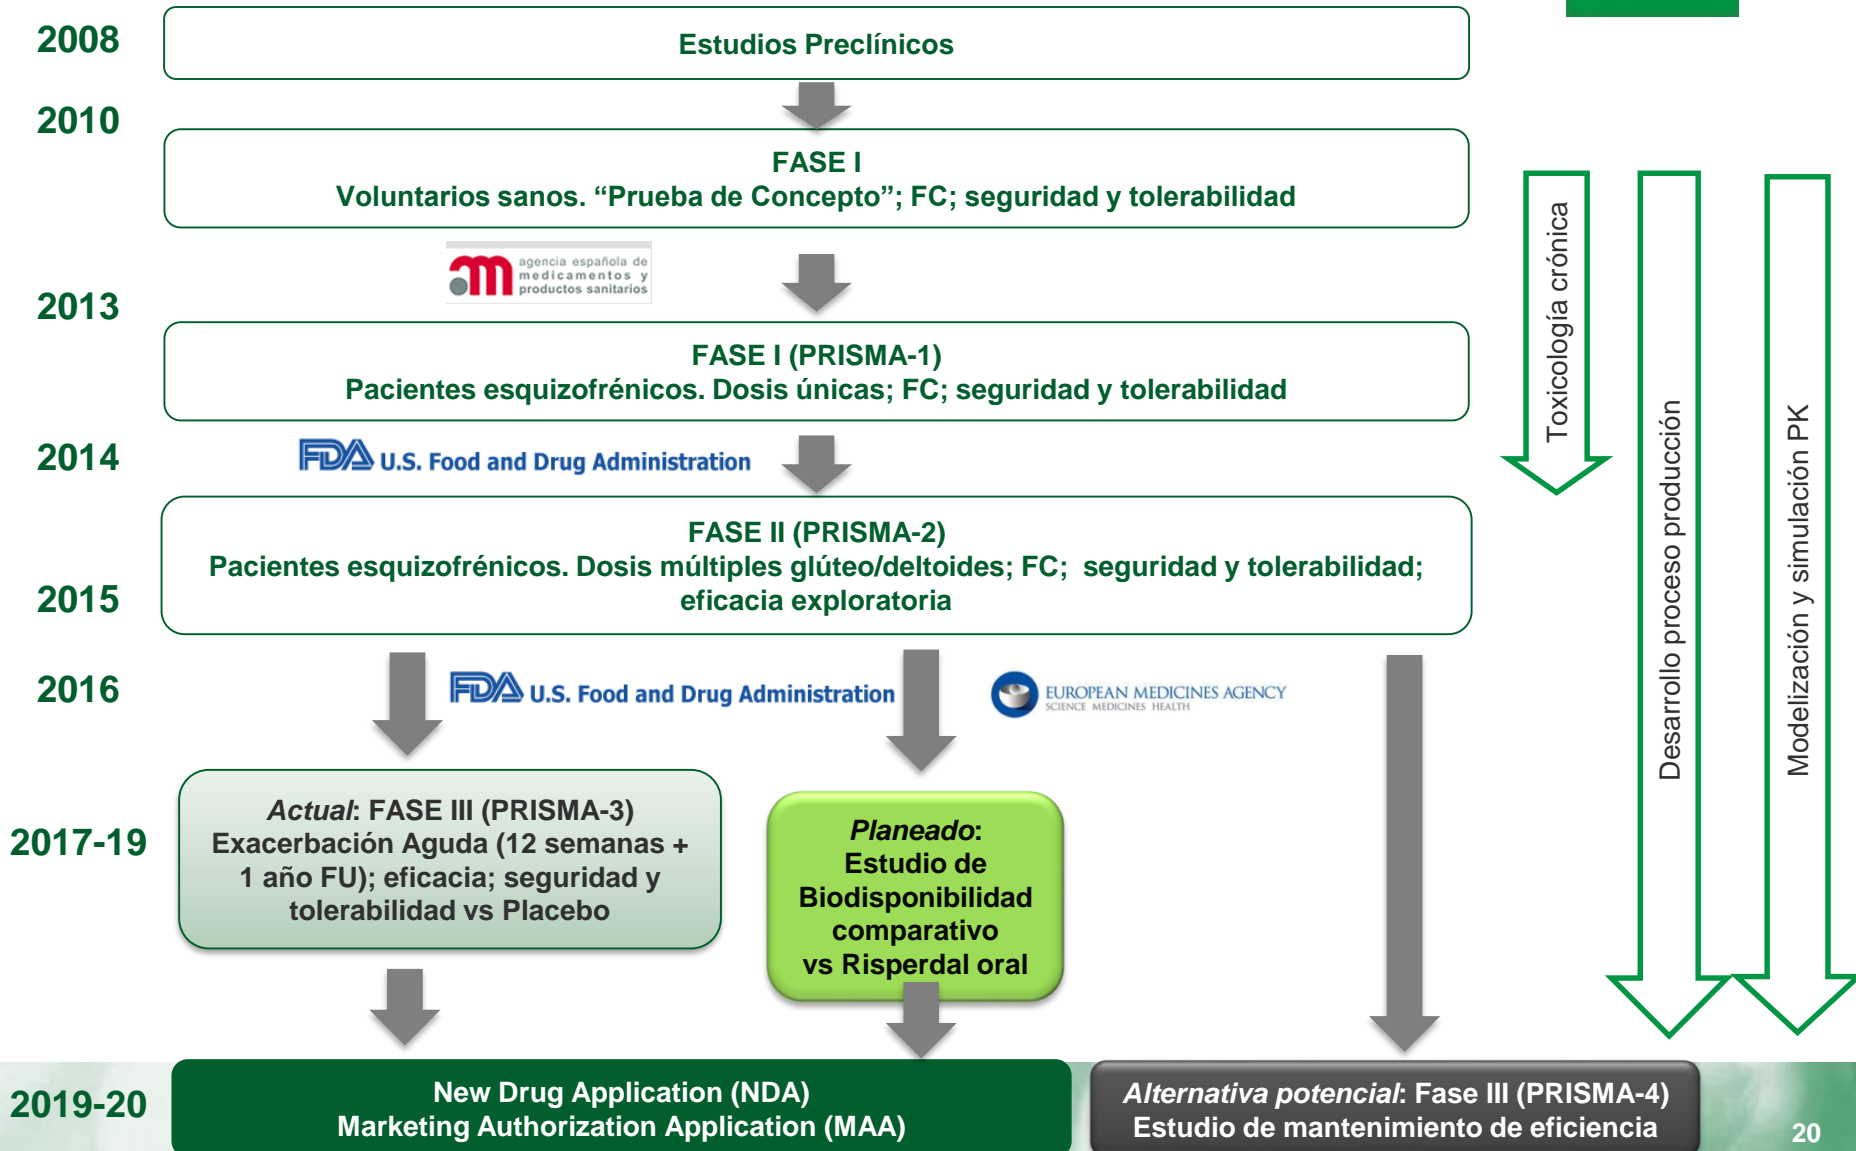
2008

Estudios Preclínicos

2010

FASE I
Voluntarios sanos. “Prueba de Concepto”; FC; seguridad y tolerabilidad

agencia española de medicamentos y productos sanitarios

2013

FASE I (PRISMA-1)
Pacientes esquizofrénicos. Dosis únicas; FC; seguridad y tolerabilidad

2014

FDA U.S. Food and Drug Administration

FASE II (PRISMA-2)
Pacientes esquizofrénicos. Dosis múltiples glúteo/deltoides; FC; seguridad y tolerabilidad; eficacia exploratoria

2015

2016

FDA U.S. Food and Drug Administration

EUROPEAN MEDICINES AGENCY
SCIENCE MEDICINES HEALTH

2017-19

*Actual*: FASE III (PRISMA-3)
Exacerbación Aguda (12 semanas + 1 año FU); eficacia; seguridad y tolerabilidad vs Placebo

*Planeado*:
Estudio de Biodisponibilidad comparativo vs Risperdal oral

Toxicología crónica

Desarrollo proceso producción

Modelización y simulación PK

2019-20

New Drug Application (NDA)
Marketing Authorization Application (MAA)

*Alternativa potencial*: Fase III (PRISMA-4)
Estudio de mantenimiento de eficiencia

20